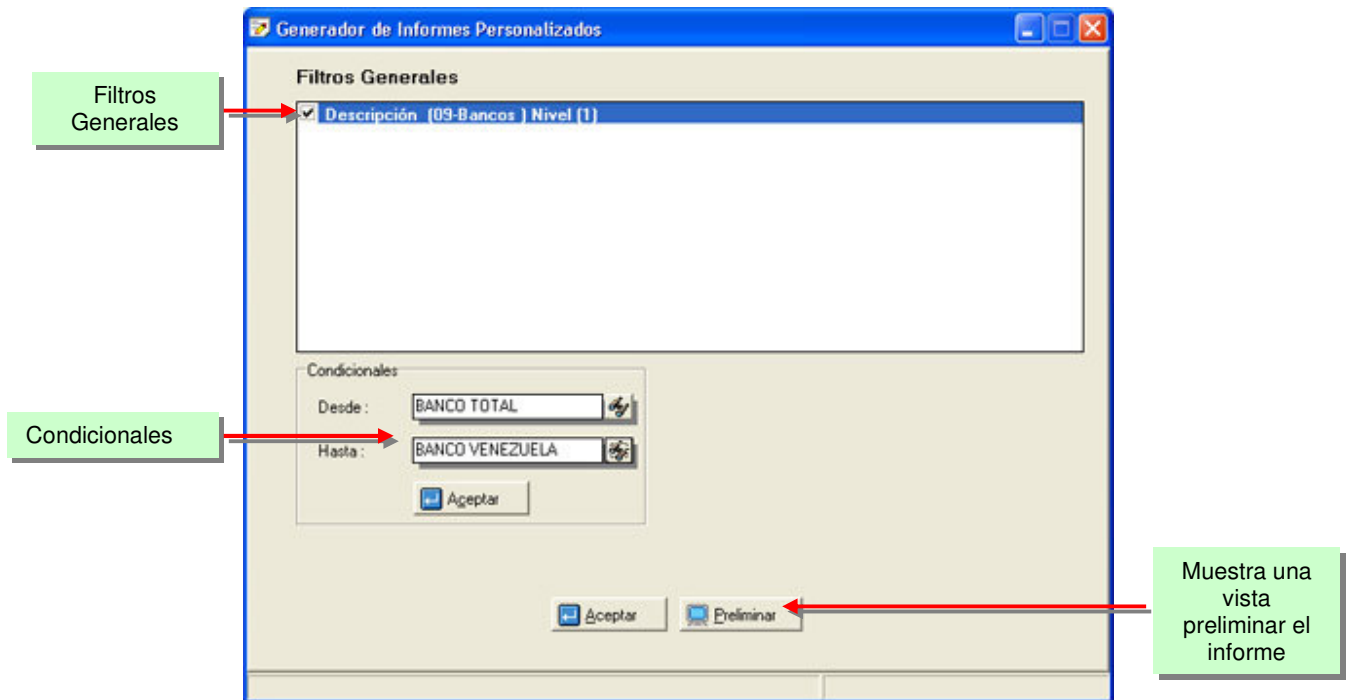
Generador de Informes Personalizados

Filtros Generales

Filtros Generales

Descripción (09-Bancos ) Nivel (1)

Condicionales

Desde : BANCO TOTAL

Condicionales

Hasta : BANCO VENEZUELA

Aceptar

Aceptar

Preliminar

Muestra una vista preliminar el informe